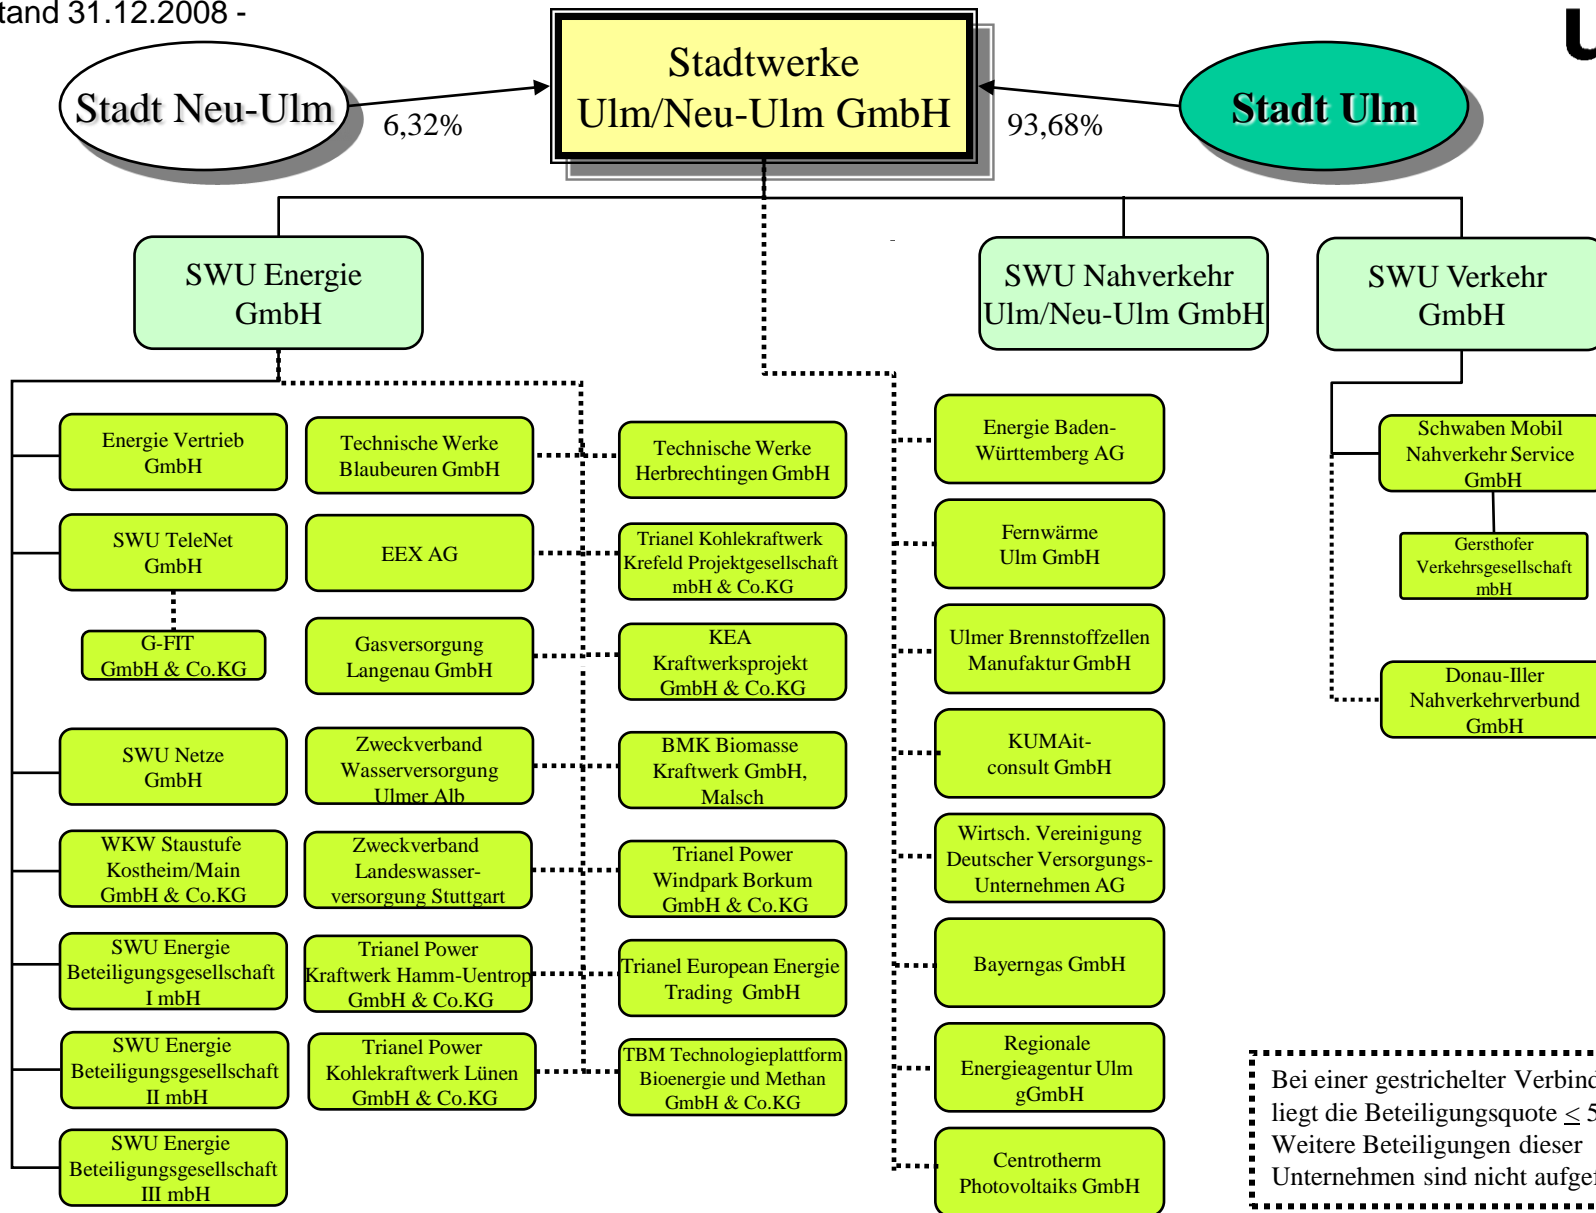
tand 31.12.2008 -

Stadt Neu-Ulm

6,32%

Stadtwerke Ulm/Neu-Ulm GmbH

93,68%

Stadt Ulm

U

SWU Energie GmbH

SWU Nahverkehr Ulm/Neu-Ulm GmbH

SWU Verkehr GmbH

Energie Vertrieb GmbH

SWU TeleNet GmbH

G-FIT GmbH & Co.KG

SWU Netze GmbH

WKW Staustufe Kostheim/Main GmbH & Co.KG

SWU Energie Beteiligungsgesellschaft I mbH

SWU Energie Beteiligungsgesellschaft II mbH

SWU Energie Beteiligungsgesellschaft III mbH

Technische Werke Blaubeuren GmbH

EEX AG

Gasversorgung Langenau GmbH

Zweckverband Wasserversorgung Ulmer Alb

Zweckverband Landeswasserversorgung Stuttgart

Trianel Power Kraftwerk Hamm-Uentrop GmbH & Co.KG

Trianel Power Kohlekraftwerk Lünen GmbH & Co.KG

Technische Werke Herbrechtingen GmbH

Trianel Kohlekraftwerk Krefeld Projektgesellschaft mbH & Co.KG

KEA Kraftwerksprojekt GmbH & Co.KG

BMK Biomasse Kraftwerk GmbH, Malsch

Trianel Power Windpark Borkum GmbH & Co.KG

Trianel European Energie Trading GmbH

TBM Technologieplattform Bioenergie und Methan GmbH & Co.KG

Energie Baden-Württemberg AG

Fernwärme Ulm GmbH

Ulmer Brennstoffzellen Manufaktur GmbH

KUMAit-consult GmbH

Wirtsch. Vereinigung Deutscher Versorgungs-Unternehmen AG

Bayerngas GmbH

Regionale Energieagentur Ulm gGmbH

Centrotherm Photovoltaiks GmbH

Schwaben Mobil Nahverkehr Service GmbH

Gersthofer Verkehrsgesellschaft mbH

Donau-Iller Nahverkehrverbund GmbH

Bei einer gestrichelter Verbind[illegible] liegt die Beteiligungsquote $\leq$ 5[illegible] Weitere Beteiligungen dieser Unternehmen sind nicht aufge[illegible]